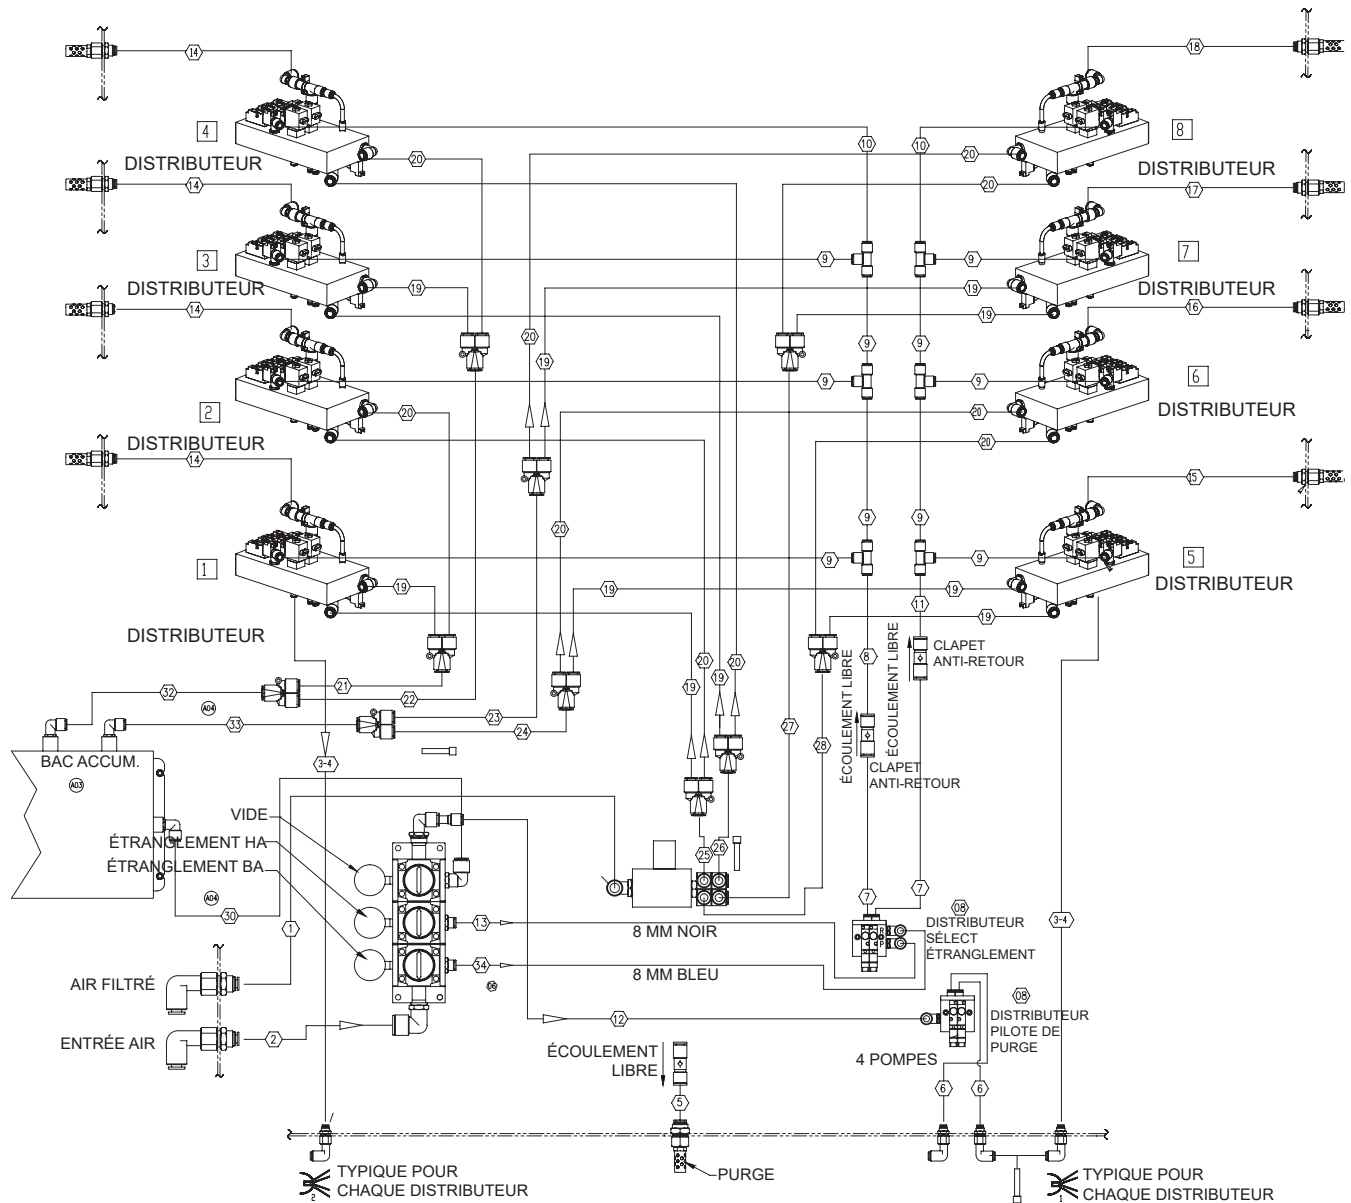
14
4
DISTRIBUTEUR
20
10
10
18
8
20
20
DISTRIBUTEUR
14
17
3
DISTRIBUTEUR
9
9
7
19
19
DISTRIBUTEUR
14
20
19
19
16
9
9
9
9
6
2
20
20
DISTRIBUTEUR
DISTRIBUTEUR
14
20
20
5
9
9
9
9
1
DISTRIBUTEUR
19
19
11
19
5
DISTRIBUTEUR
DISTRIBUTEUR
19
CLAPET ANTI-RETOUR
20
19
20
8
ÉCOULEMENT LIBRE
ÉCOULEMENT LIBRE
32
21
A04
22
19
27
28
33
23
24
CLAPET ANTI-RETOUR
BAC ACCUM.
A03
3-4
VIDE
ÉTRANGLEMENT HA
ÉTRANGLEMENT BA
25
26
7
7
08
A04
30
13
8 MM NOIR
DISTRIBUTEUR SÉLECT ÉTRANGLEMENT
1
3-4
34
8 MM BLEU
AIR FILTRÉ
08
DISTRIBUTEUR PILOTE DE PURGE
12
ENTRÉE AIR
2
ÉCOULEMENT LIBRE
4 POMPES
6
6
5
TYPIQUE POUR CHAQUE DISTRIBUTEUR
PURGE
TYPIQUE POUR CHAQUE DISTRIBUTEUR